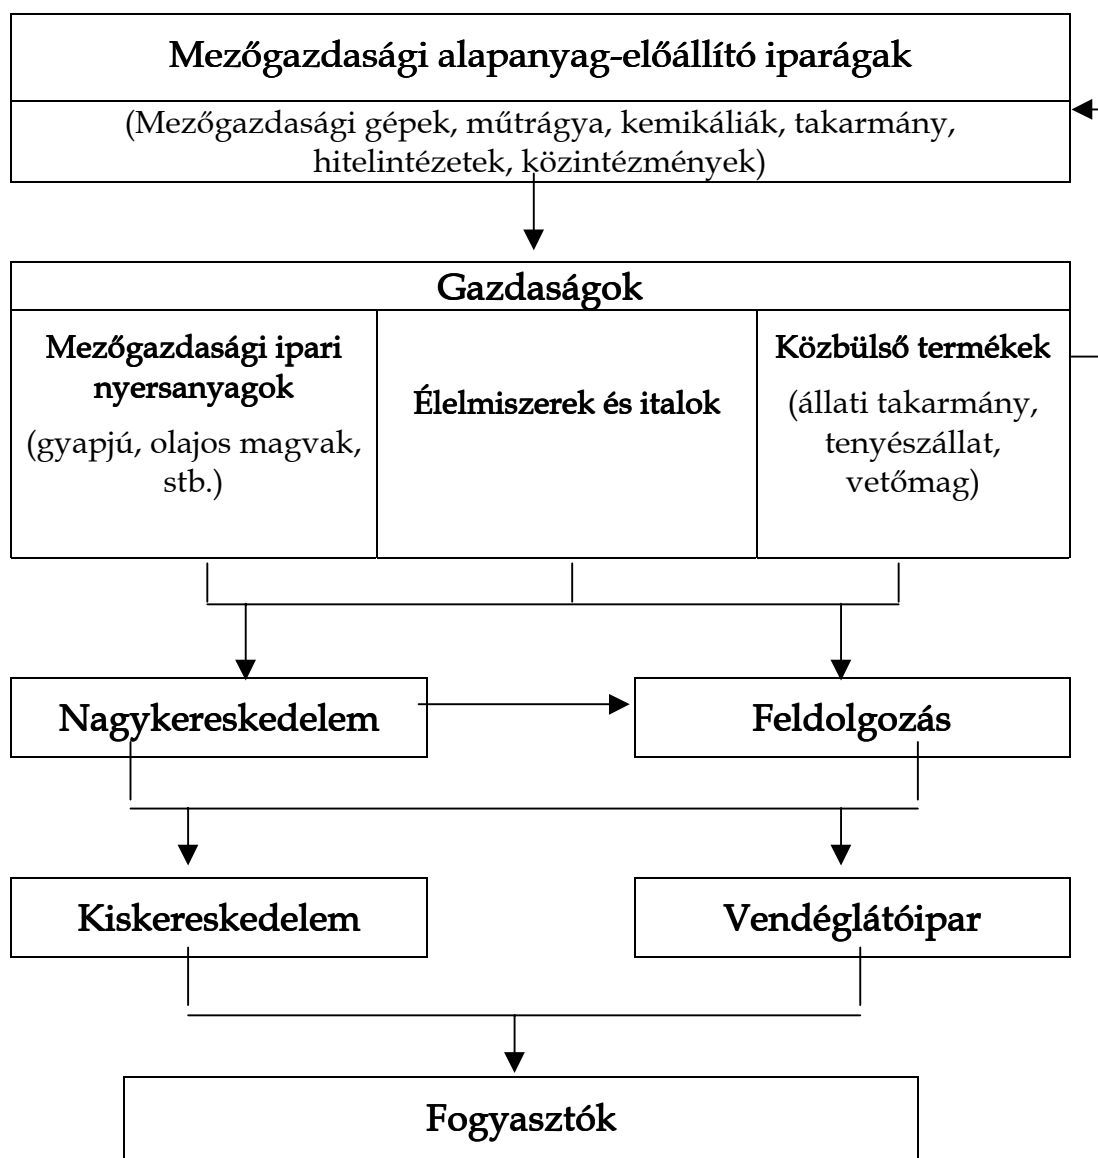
Mezőgazdasági alapanyag-előállító iparágak

(Mezőgazdasági gépek, műtrágya, kemikáliák, takarmány, hitelintézetek, közintézmények)

Gazdaságok

Mezőgazdasági ipari nyersanyagok

(gyapjú, olajos magvak, stb.)

Élelmiszerek és italok

Közbülső termékek

(állati takarmány, tenyészállat, vetőmag)

Nagykereskedelem

Feldolgozás

Kiskereskedelem

Vendéglátóipar

Fogyasztók